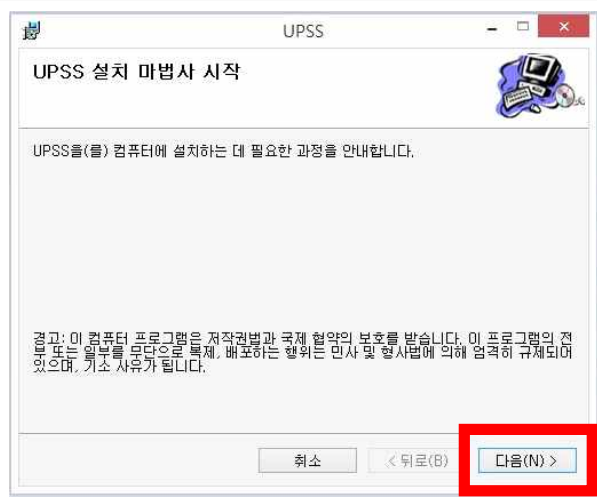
UPSS

UPSS 설치 마법사 시작

UPSS을(를) 컴퓨터에 설치하는 데 필요한 과정을 안내합니다.

경고: 이 컴퓨터 프로그램은 저작권법과 국제 협약의 보호를 받습니다. 이 프로그램의 전부 또는 일부를 무단으로 복제, 배포하는 행위는 민사 및 형사법에 의해 엄격히 규제되어 있으며, 기소 사유가 됩니다.

취소

< 뒤로(B)

다음(N) >